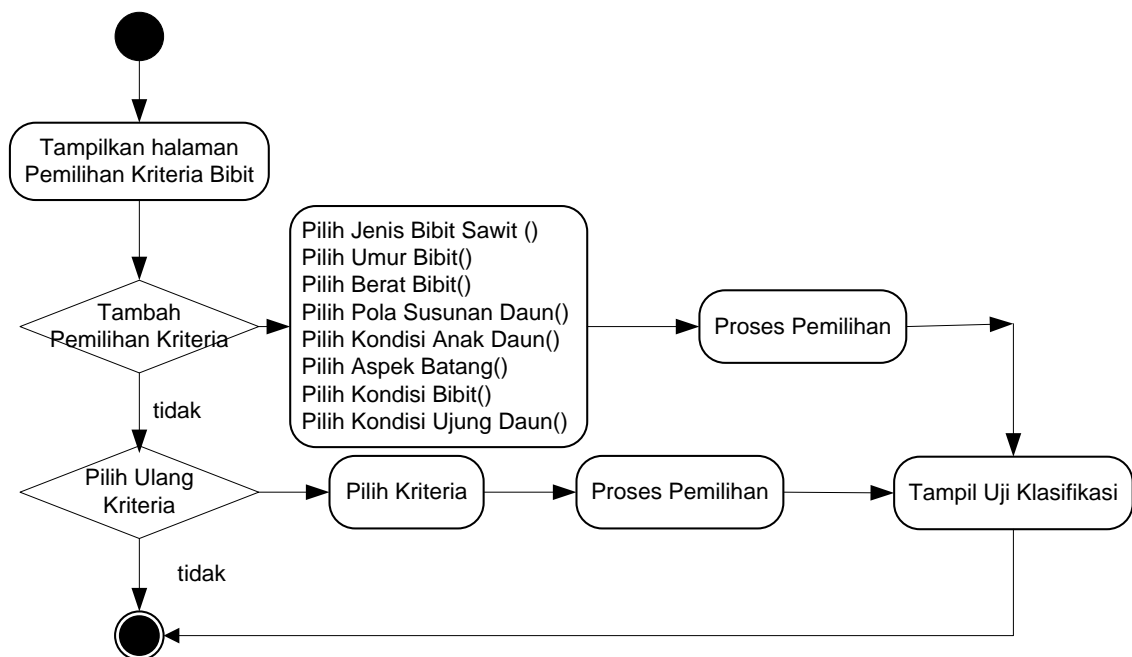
Tampilkan halaman Pemilihan Kriteria Bibit

Tambah Pemilihan Kriteria

Pilih Jenis Bibit Sawit ()
Pilih Umur Bibit()
Pilih Berat Bibit()
Pilih Pola Susunan Daun()
Pilih Kondisi Anak Daun()
Pilih Aspek Batang()
Pilih Kondisi Bibit()
Pilih Kondisi Ujung Daun()

Proses Pemilihan

tidak

Pilih Ulang Kriteria

Pilih Kriteria

Proses Pemilihan

Tampil Uji Klasifikasi

tidak